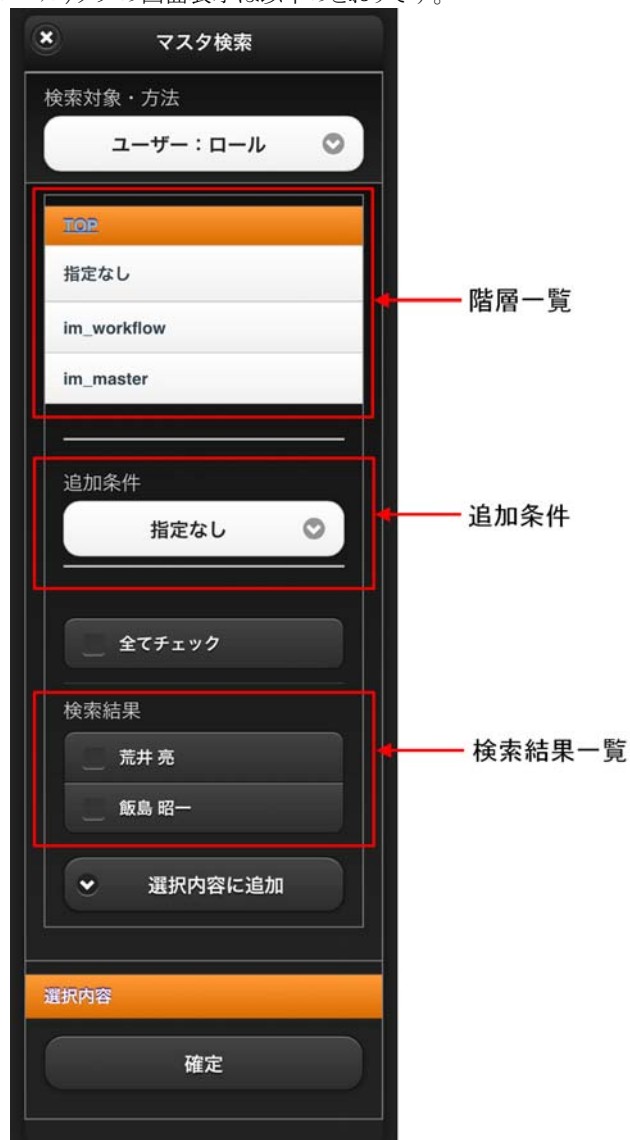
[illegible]

マスタ検索

検索対象・方法

ユーザー：ロール

TOP

指定なし

im_workflow

im_master

階層一覧

追加条件

指定なし

追加条件

全てチェック

検索結果

荒井 亮

飯島 昭一

検索結果一覧

選択内容に追加

選択内容

確定